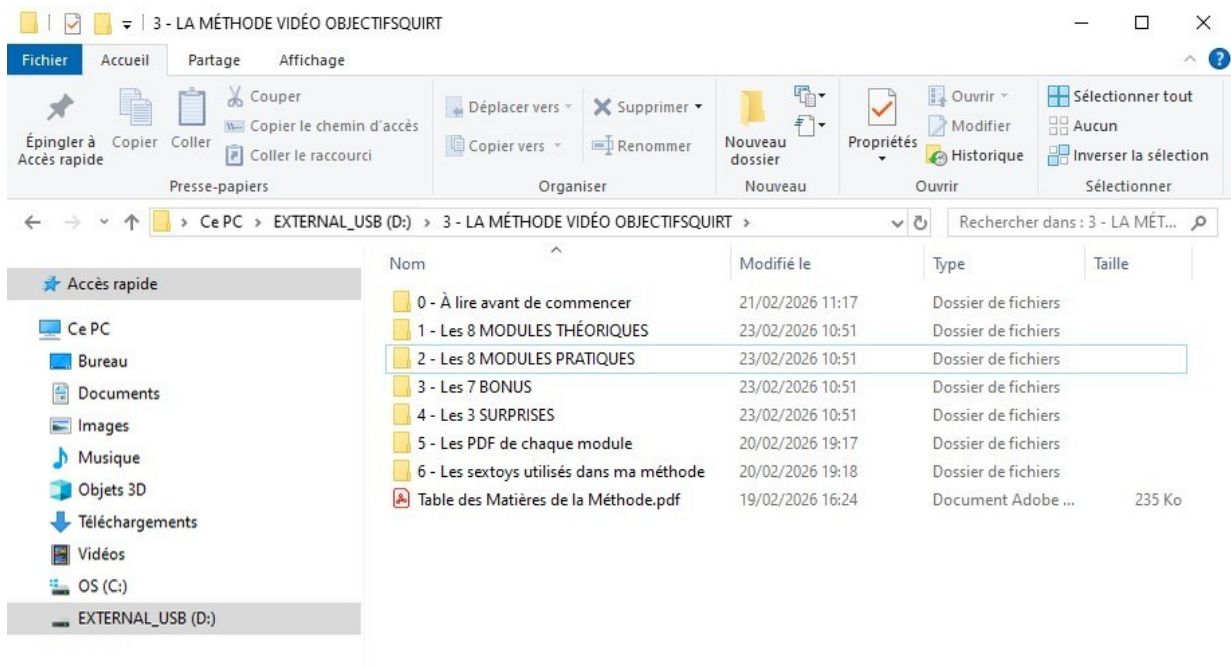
3 - LA MÉTHODE VIDÉO OBJECTIFSQUIRT

Fichier Accueil Partage Affichage

Épingler à Accès rapide Copier Coller Couper Copier le chemin d'accès Coller le raccourci
Presse-papiers

Déplacer vers Copier vers Supprimer Renommer
Organiser

Nouveau dossier
Nouveau

Propriétés Ouvrir Modifier Historique
Ouvrir

Sélectionner tout Aucun Inverser la sélection
Sélectionner

Ce PC > EXTERNAL_USB (D:) > 3 - LA MÉTHODE VIDÉO OBJECTIFSQUIRT >

Rechercher dans : 3 - LA MÉT...

Accès rapide
Ce PC
Bureau
Documents
Images
Musique
Objets 3D
Téléchargements
Vidéos
OS (C:)
EXTERNAL_USB (D:)

| Nom | Modifié le | Type | Taille |
|---|---|---|---|
| 0 - À lire avant de commencer | 21/02/2026 11:17 | Dossier de fichiers | |
| 1 - Les 8 MODULES THÉORIQUES | 23/02/2026 10:51 | Dossier de fichiers | |
| 2 - Les 8 MODULES PRATIQUES | 23/02/2026 10:51 | Dossier de fichiers | |
| 3 - Les 7 BONUS | 23/02/2026 10:51 | Dossier de fichiers | |
| 4 - Les 3 SURPRISES | 23/02/2026 10:51 | Dossier de fichiers | |
| 5 - Les PDF de chaque module | 20/02/2026 19:17 | Dossier de fichiers | |
| 6 - Les sextoys utilisés dans ma méthode | 20/02/2026 19:18 | Dossier de fichiers | |
| Table des Matières de la Méthode.pdf | 19/02/2026 16:24 | Document Adobe ... | 235 Ko |